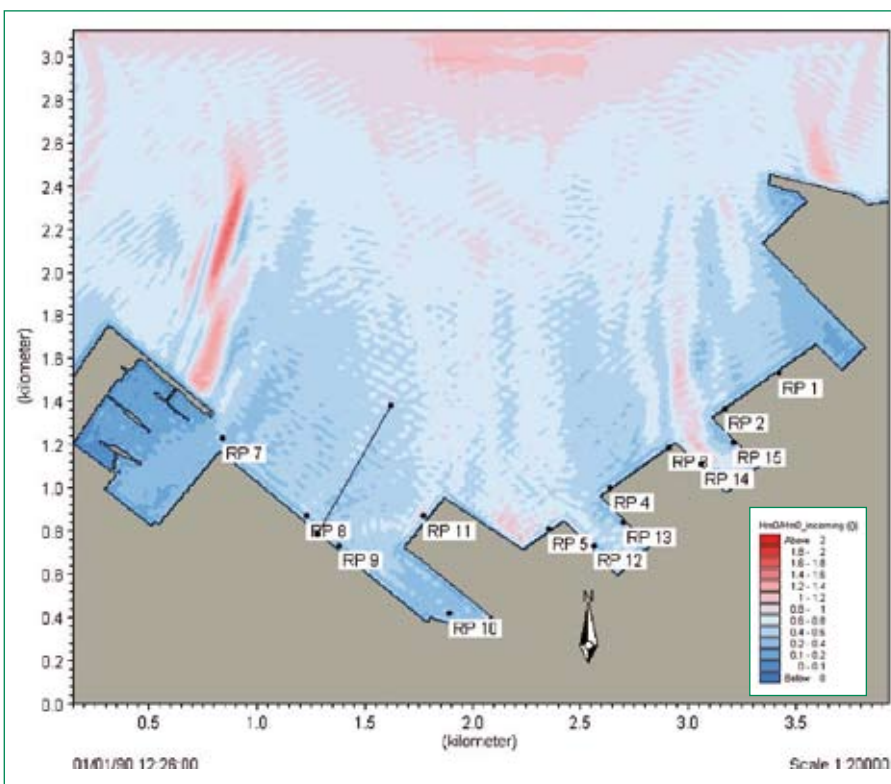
3.0
2.8
2.6
2.4
2.2
2.0
1.8
1.6
1.4
1.2
1.0
0.8
0.6
0.4
0.2
0.0
(kilometer)

RP 1
RP 2
RP 15
RP 6
RP 14
RP 4
RP 13
RP 5
RP 12
RP 11
RP 8
RP 9
RP 10
RP 7
N

Hm0/Hm0_incoming ()
Above 2
1.8 - 2
1.6 - 1.8
1.4 - 1.6
1.2 - 1.4
1 - 1.2
0.8 - 1
0.6 - 0.8
0.4 - 0.6
0.2 - 0.4
0.1 - 0.2
0 - 0.1
Below 0

0.5
1.0
1.5
2.0
2.5
3.0
3.5
(kilometer)

01/01/90 12:26:00
Scale 1:20000